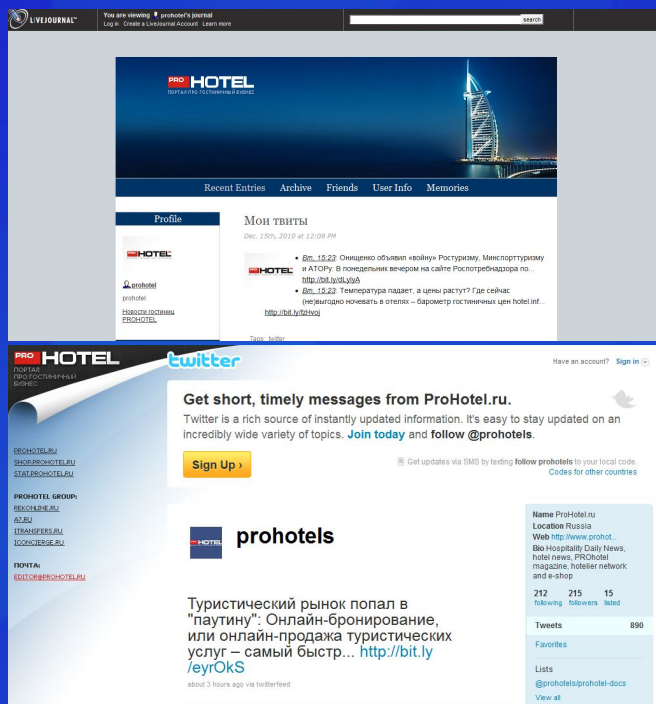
LIVEJOURNAL

You are viewing prohotel's journal
Log in Create a LiveJournal Account Learn more

search

PRO HOTEL
ПОРТАЛ ПРО ГОСТИНИЧНЫЙ БИЗНЕС

Recent Entries Archive Friends User Info Memories

Profile

HOTEL

prohotel
prohotel
Новости гостиниц PROHOTEL

Мои твиты
Dec. 15th, 2010 at 12:08 PM

Вт, 15:23: Онищенко объявил «войну» Ростуризму, Минспорттуризму и АТОРу: В понедельник вечером на сайте Роспотребнадзора по... http://bit.ly/dLyIyA
Вт, 15:23: Температура падает, а цены растут? Где сейчас (не)выгодно ночевать в отелях – барометр гостиничных цен hotel.inf... http://bit.ly/fzHvoj

Tags: twitter

PRO HOTEL
ПОРТАЛ ПРО ГОСТИНИЧНЫЙ БИЗНЕС

twitter

Have an account? Sign in

Get short, timely messages from ProHotel.ru.

Twitter is a rich source of instantly updated information. It's easy to stay updated on an incredibly wide variety of topics. Join today and follow @prohotels.

Sign Up ›

Get updates via SMS by texting follow prohotels to your local code.
Codes for other countries

PROHOTEL.RU
SHOP.PROHOTEL.RU
STAT.PROHOTEL.RU

PROHOTEL GROUP:
REKONLINE.RU
AZ.RU
ITRANSFERS.RU
1CONCIERGE.RU

ПОЧТА:
EDITOR@PROHOTEL.RU

prohotels

Туристический рынок попал в "паутину": Онлайн-бронирование, или онлайн-продажа туристических услуг – самый быстр... http://bit.ly/eyrOkS

about 3 hours ago via twitterfeed

Name ProHotel.ru
Location Russia
Web http://www.prohot...
Bio Hospitality Daily News, hotel news, PROhotel magazine, hotelier network and e-shop

212 following
215 followers
15 listed

Tweets 890

Favorites

Lists
@prohotels/prohotel-docs
View all